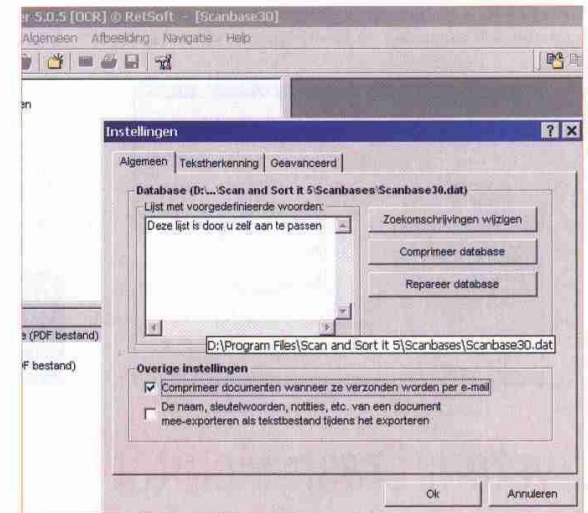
er 5.0.5 [OCR] © RetSoft - [Scanbase30]
Algemeen Afbeelding Navigatie Help

en

Instellingen
?
X
Algemeen
Tekstherkenning
Geavanceerd

Database (D:\...\Scan and Sort it 5\Scanbases\Scanbase30.dat)
Lijst met voorgedefinieerde woorden:
Deze lijst is door u zelf aan te passen
Zoekomschrijvingen wijzigen
Comprimeer database
Repareer database
D:\Program Files\Scan and Sort it 5\Scanbases\Scanbase30.dat

e (PDF bestand)
F bestand)

Overige instellingen
Comprimeer documenten wanneer ze verzonden worden per e-mail
De naam, sleutelwoorden, notities, etc. van een document mee-exporteren als tekstbestand tijdens het exporteren

Ok
Annuleren